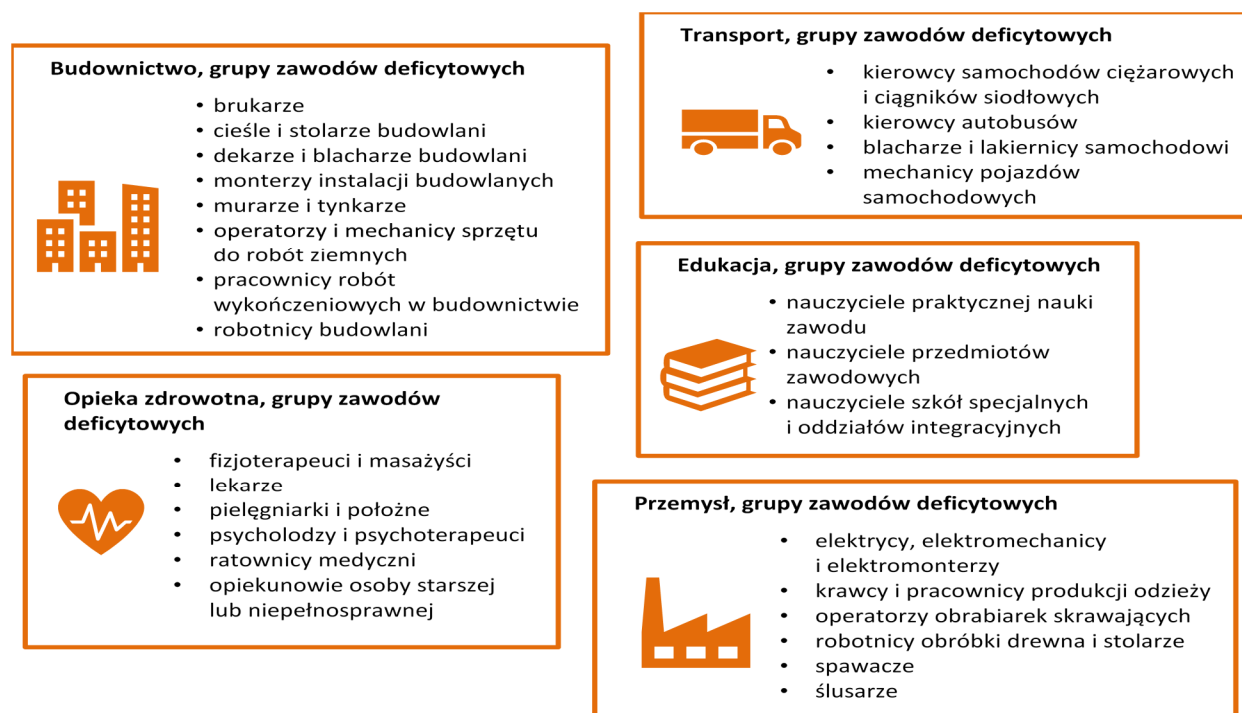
Budownictwo, grupy zawodów deficytowych

- brukarze
- cieśle i stolarze budowlani
- dekarze i blacharze budowlani
- monterzy instalacji budowlanych
- murarze i tynkarze
- operatorzy i mechanicy sprzętu do robót ziemnych
- pracownicy robót wykończeniowych w budownictwie
- robotnicy budowlani

Opieka zdrowotna, grupy zawodów deficytowych

- fizjoterapeuci i masażyści
- lekarze
- pielęgniarki i położne
- psycholodzy i psychoterapeuci
- ratownicy medyczni
- opiekunowie osoby starszej lub niepełnosprawnej

Transport, grupy zawodów deficytowych

- kierowcy samochodów ciężarowych i ciągników siodłowych
- kierowcy autobusów
- blacharze i lakiernicy samochodowi
- mechanicy pojazdów samochodowych

Edukacja, grupy zawodów deficytowych

- nauczyciele praktycznej nauki zawodu
- nauczyciele przedmiotów zawodowych
- nauczyciele szkół specjalnych i oddziałów integracyjnych

Przemysł, grupy zawodów deficytowych

- elektrycy, elektromechanicy i elektromonterzy
- krawcy i pracownicy produkcji odzieży
- operatorzy obrabiarek skrawających
- robotnicy obróbki drewna i stolarze
- spawacze
- ślusarze